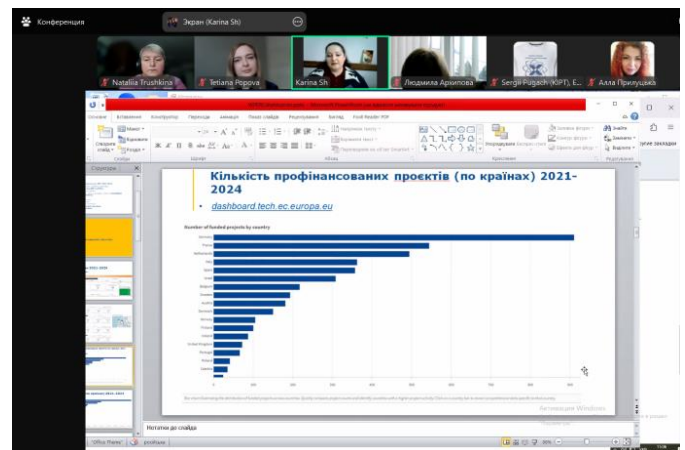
Конференция

Экран (Karina Sh)

Nataliia Trushkina
Tetiana Popova
Karina Sh
Людмила Архипова
Sergii Pugach (KIPT), E...
Алла Прилуцька

Основне
Вставлення
Конструктор
Переходи
Анімації
Показ слайдів
Рецензування
Вигляд
Foxit Reader PDF

Макет
Відновити
Розділ
Створити слайд
Слайди
Шрифт
Абзац
Напрямок тексту
Вирівняти текст
Перетворити на рисунок SmartArt
Упорядкувати
Експрес-стилі
Заливка фігури
Контур фігури
Ефекти для фігур
Креслення
Знайти
Замінити
Виділити
Редагування

Структура

Кількість профінансованих проєктів (по країнах) 2021-2024

dashboard.tech.ec.europa.eu

Number of funded projects by country

Germany
France
Netherlands
Italy
Spain
Israel
Belgium
Denmark
Sweden
Finland
Switzerland
Ireland
United Kingdom
Portugal
Austria
Norway

Нотатки до слайда

"Office Theme"
російська

Активація Windows